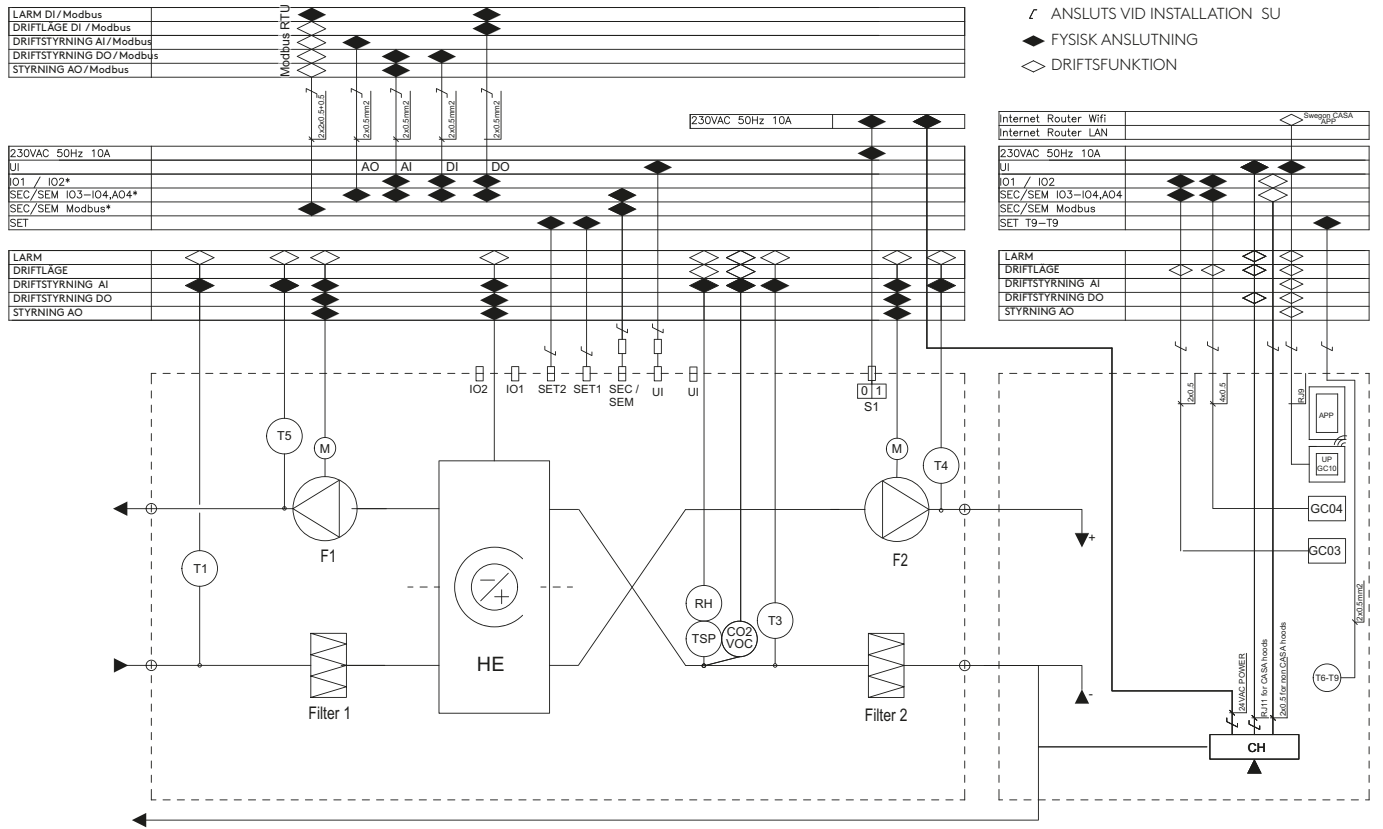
ANSLUTS VID INSTALLATION SU
FYSISK ANSLUTNING
DRIFTSFUNKTION

LARM DI / Modbus
DRIFTLÄGE DI / Modbus
DRIFTSTYRNING AI / Modbus
DRIFTSTYRNING DO / Modbus
STYRNING AO / Modbus

Modbus RTU

2x2x0.5+0.5
2x0.5mm2
2x0.5mm2
2x0.5mm2
2x0.5mm2

230VAC 50Hz 10A

230VAC 50Hz 10A
UI
IO1 / IO2*
SEC/SEM IO3–IO4,AO4*
SEC/SEM Modbus*
SET

AO AI DI DO

Internet Router Wifi
Internet Router LAN
230VAC 50Hz 10A
UI
IO1 / IO2
SEC/SEM IO3–IO4,AO4
SEC/SEM Modbus
SET T9–T9

Swegon CASA APP

LARM
DRIFTLÄGE
DRIFTSTYRNING AI
DRIFTSTYRNING DO
STYRNING AO

LARM
DRIFTLÄGE
DRIFTSTYRNING AI
DRIFTSTYRNING DO
STYRNING AO

IO2 IO1 SET2 SET1 SEC / SEM UI UI

0 1
S1

2x0.5
4x0.5
RJ9
APP
UP GC10

T5
M
T1
F1
HE
RH
TSP
CO2 VOC
T3
M
T4
F2
Filter 1
Filter 2
+
-
GC04
GC03
2x0.5mm2
T6-T9
24VAC POWER
RJ11 for CASA hoods
2x0.5 for non CASA hoods
CH